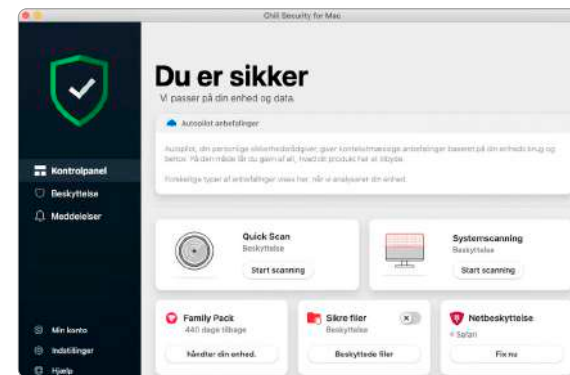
Chill Security for Mac

Kontrolpanel
Beskyttelse
Meddelelser

Min konto
Indstillinger
Hjælp

Du er sikker
Vi passer på din enhed og data.

Autopilot anbefalinger

Autopilot, din personlige sikkerhedsrådgiver, giver kontekstmæssige anbefalinger baseret på din enheds brug og behov. På den måde får du gavn af alt, hvad dit produkt har at tilbyde.

Forskellige typer af anbefalinger vises her, når vi analyserer din enhed.

Quick Scan
Beskyttelse
Start scanning

Systemscanning
Beskyttelse
Start scanning

Family Pack
440 dage tilbage
Håndter din enhed.

Sikre filer
Beskyttelse
Beskyttede filer

Netbeskyttelse
Safari
Fix nu